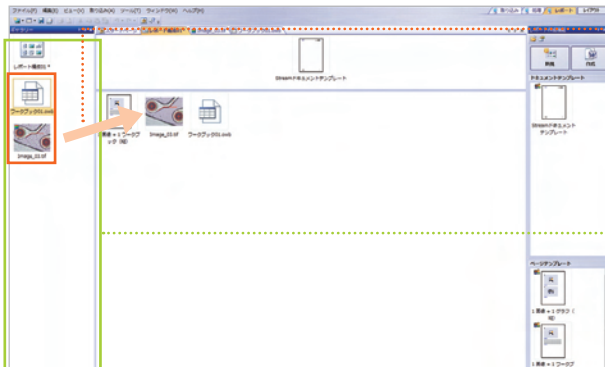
ファイル(F) 編集(E) ビュー(V) 取り込み(A) ツール(T) ウィンドウ(W) ヘルプ(H)

レポート

レポート項目01 *

ワークブック01.owb

Image_03.tif

Stream ドキュメントテンプレート

1 画像 + 1 ワークブック (縦)

Image_03.tif

ワークブック01.owb

ドキュメントテンプレート

Stream ドキュメントテンプレート

ページテンプレート

1 画像 + 1 グラフ (縦)

1 画像 + 1 ワークブ